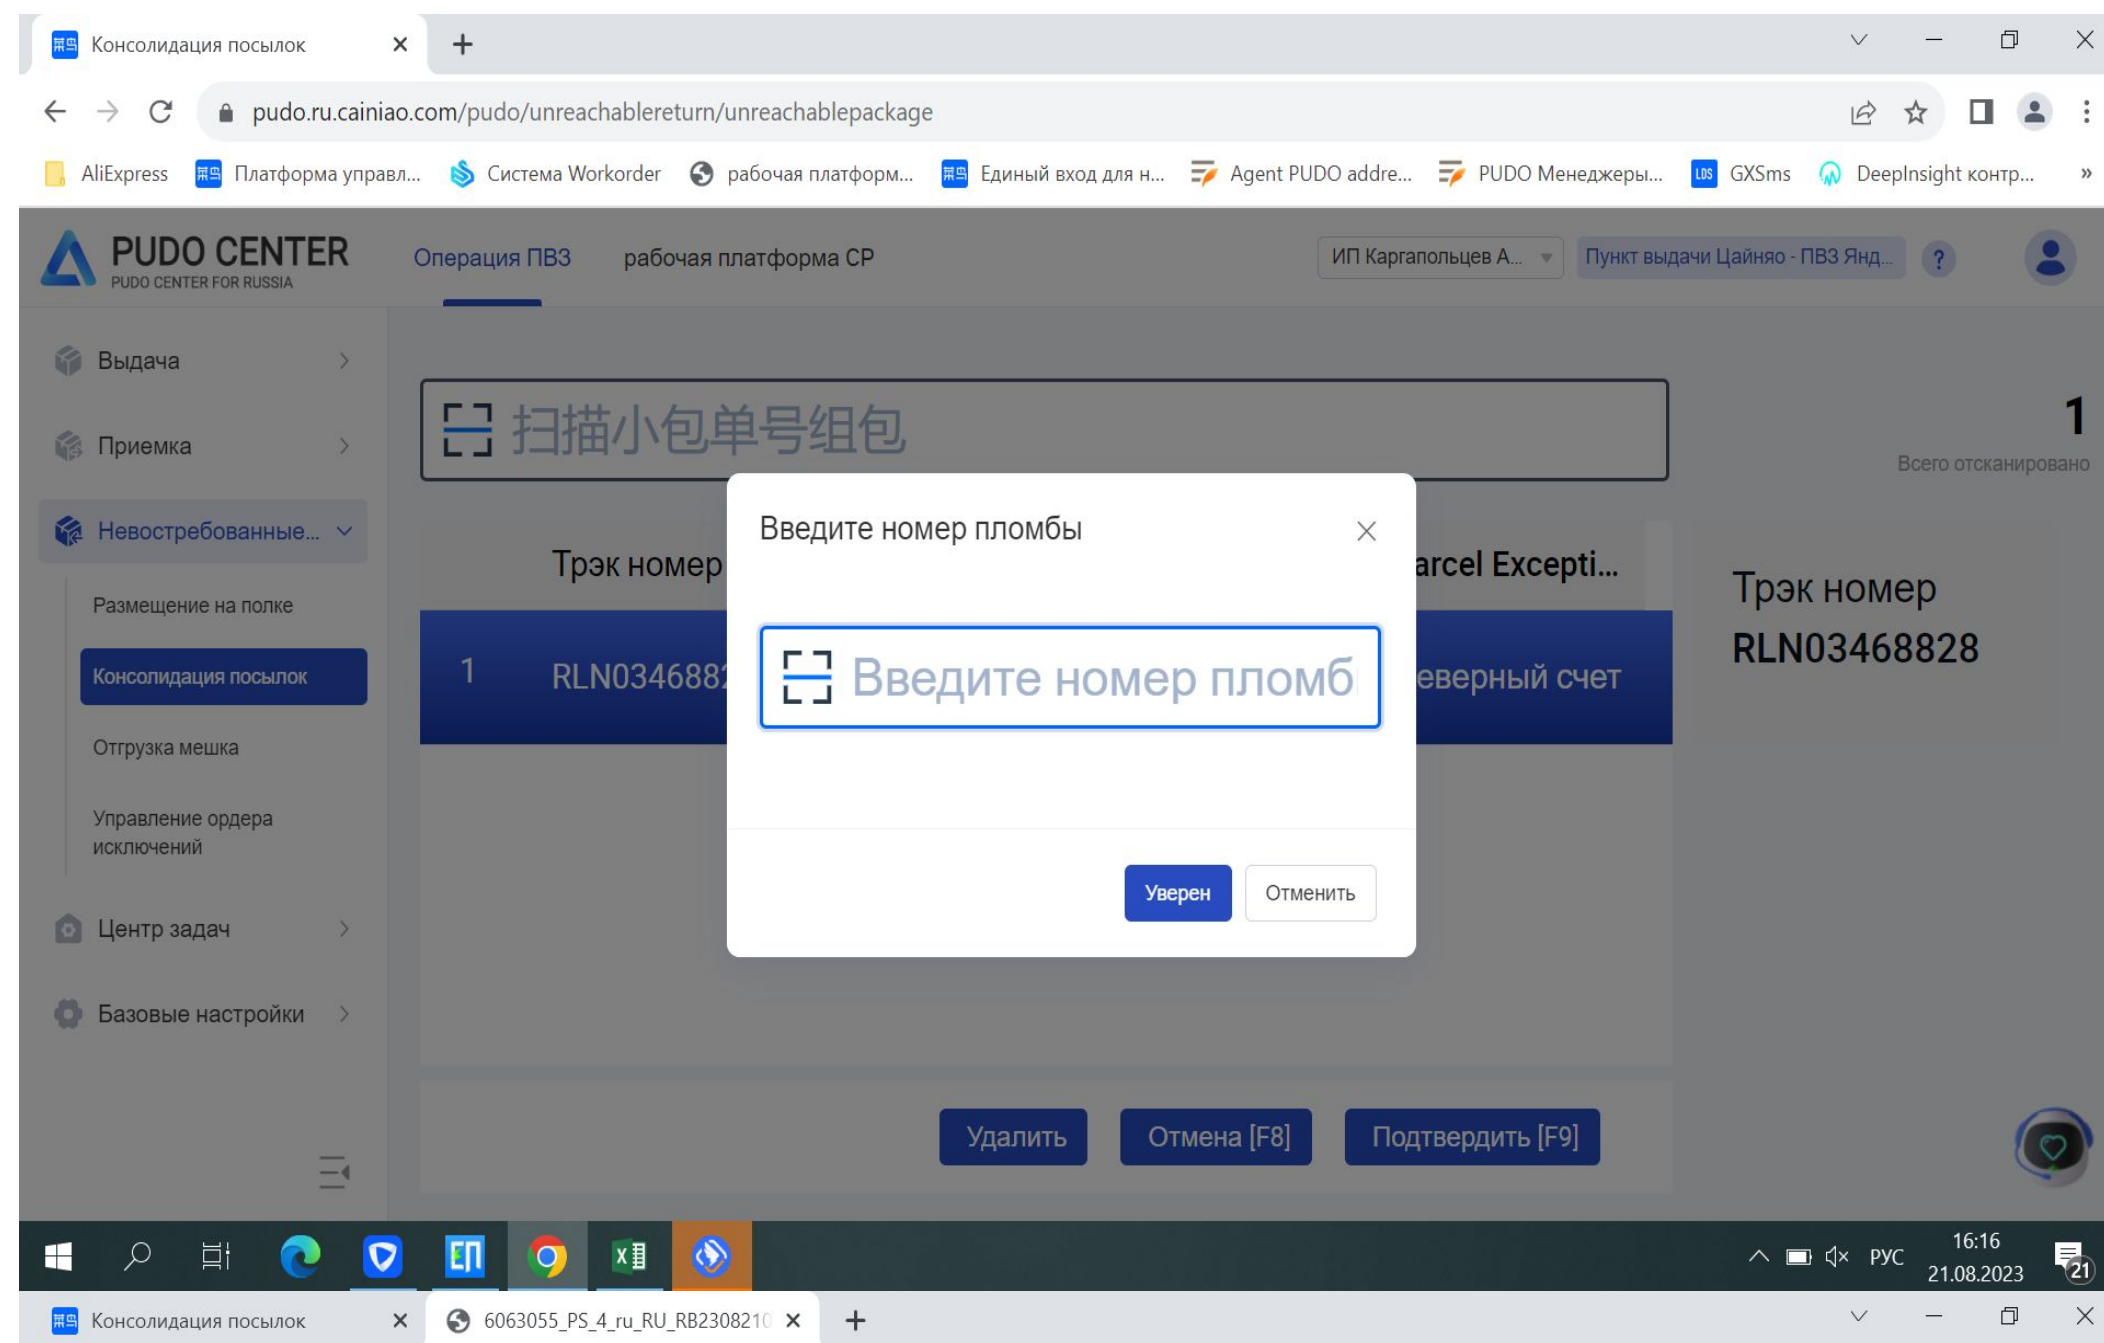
Консолидация посылок ×
+

pudo.ru.cainiao.com/pudo/unreachablereturn/unreachablepackage

AliExpress Платформа управл... Система Workorder рабочая платформ... Единый вход для н... Agent PUDO addre... PUDO Менеджеры... GXSms DeepInsight контр... »

PUDO CENTER
PUDO CENTER FOR RUSSIA

Операция ПВЗ рабочая платформа CP

ИП Каргапольцев А... Пункт выдачи Цайняо - ПВЗ Янд... ?

Выдача
Приемка
Невостребованные...
Размещение на полке
Консолидация посылок
Отгрузка мешка
Управление ордера исключений
Центр задач
Базовые настройки

扫描小包单号组包

1
Всего отсканировано

Трэк номер
arcel Excepti...
1 RLN034688
еверный счет

Трэк номер
RLN03468828

Введите номер пломбы ×

Введите номер пломб

Уверен Отменить

Удалить Отмена [F8] Подтвердить [F9]

РУС 16:16 21.08.2023 21

Консолидация посылок × 6063055_PS_4_ru_RU_RB2308210 × +